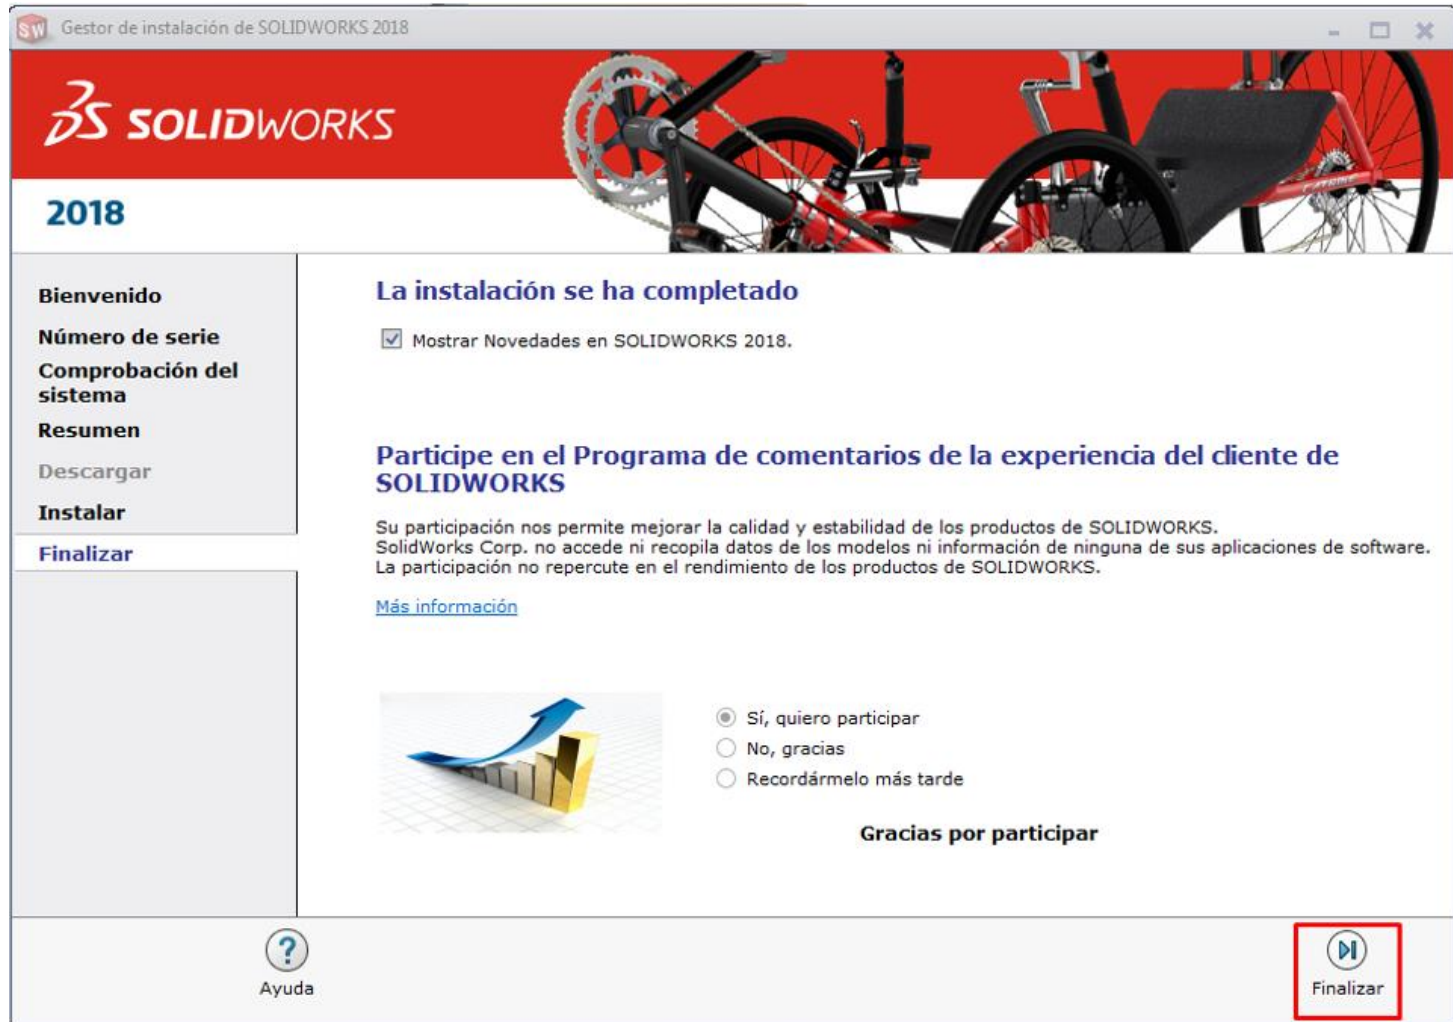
Gestor de instalación de SOLIDWORKS 2018

SOLIDWORKS

2018

Bienvenido
Número de serie
Comprobación del sistema
Resumen
Descargar
Instalar
Finalizar

La instalación se ha completado

Mostrar Novedades en SOLIDWORKS 2018.

Participe en el Programa de comentarios de la experiencia del cliente de SOLIDWORKS

Su participación nos permite mejorar la calidad y estabilidad de los productos de SOLIDWORKS.
SolidWorks Corp. no accede ni recopila datos de los modelos ni información de ninguna de sus aplicaciones de software.
La participación no repercute en el rendimiento de los productos de SOLIDWORKS.

Más información

Sí, quiero participar
No, gracias
Recordármelo más tarde

Gracias por participar

Ayuda

Finalizar